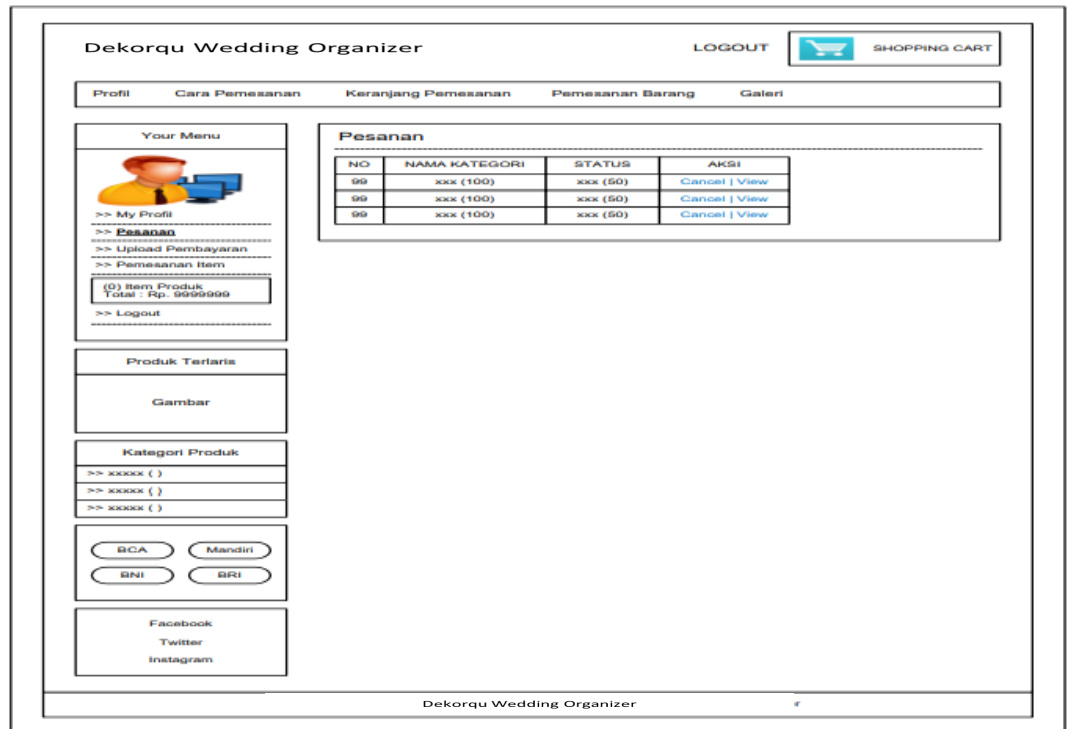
Dekorqu Wedding Organizer

LOGOUT

SHOPPING CART

Profil Cara Pemesanan Keranjang Pemesanan Pemesanan Barang Galeri

Your Menu

>> My Profil
>> Pesanan
>> Upload Pembayaran
>> Pemesanan Item

(0) Item Produk
Total : Rp. 9999999

>> Logout

Pesanan

| NO | NAMA KATEGORI | STATUS | AKSI |
|---|---|---|---|
| 99 | xxx (100) | xxx (50) | Cancel \| View |
| 99 | xxx (100) | xxx (50) | Cancel \| View |
| 99 | xxx (100) | xxx (50) | Cancel \| View |

Produk Terlaris

Gambar

Kategori Produk

>> xxxxx ( )
>> xxxxx ( )
>> xxxxx ( )

BCA Mandiri
BNI BRI

Facebook
Twitter
Instagram

Dekorqu Wedding Organizer